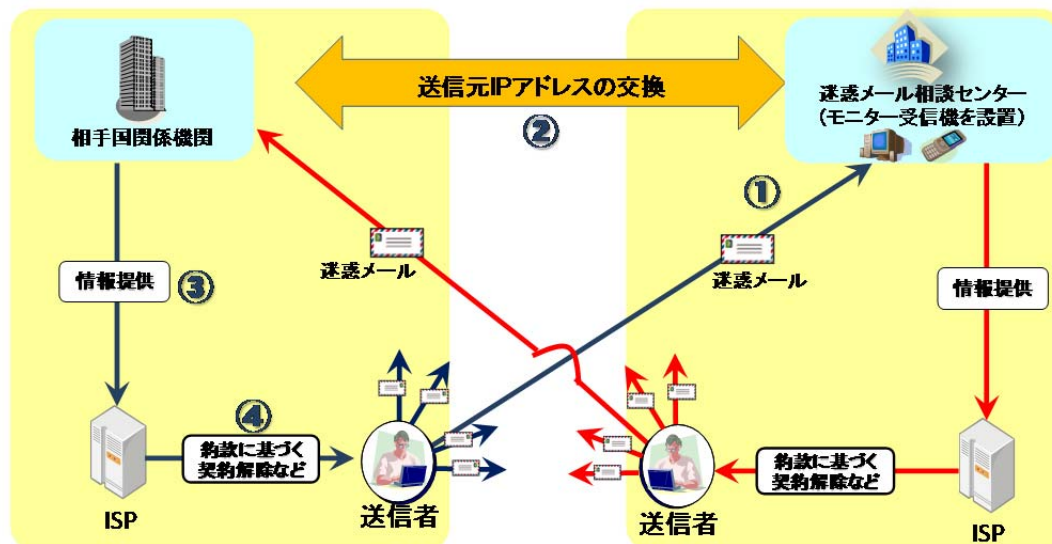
送信元IPアドレスの交換

②

相手国関係機関

迷惑メール相談センター
（モニター受信機を設置）

①

迷惑メール

迷惑メール

情報提供

③

情報提供

④

約款に基づく
契約解除など

約款に基づく
契約解除など

ISP

送信者

送信者

ISP